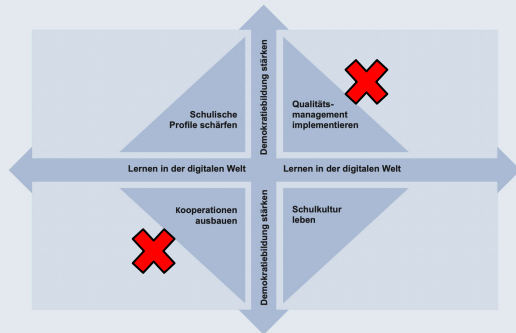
Demokratiebildung stärken

Schulische Profile schärfen

Qualitäts-management implementieren

Lernen in der digitalen Welt

Lernen in der digitalen Welt

Kooperationen ausbauen

Schulkultur leben

Demokratiebildung stärken